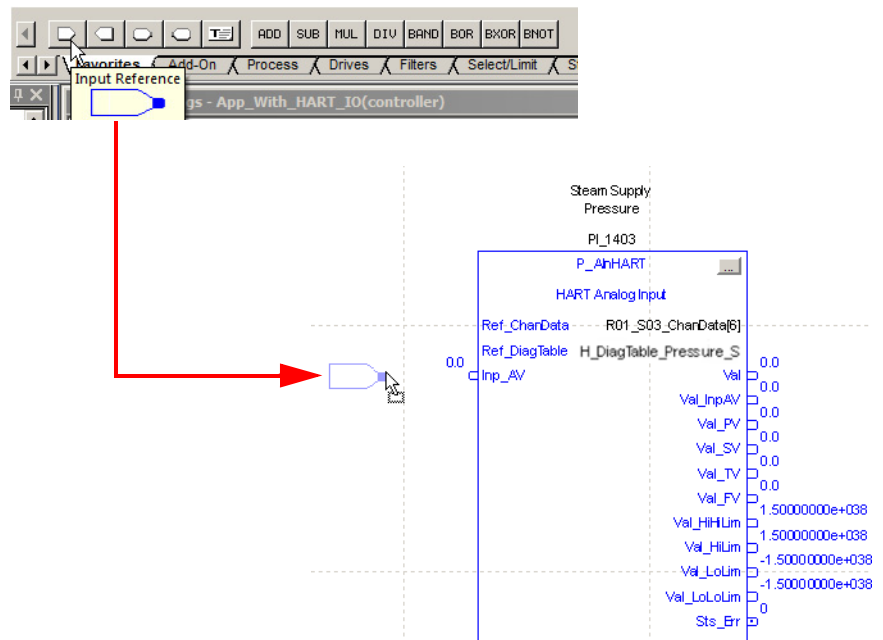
ADD SUB MUL DIV BAND BOR BXOR BNOT

Favorites Add-On Process Drives Filters Select/Limit St

Input Reference

gs - App_With_HART_IO(controller)

Steam Supply Pressure

PI_1403

P_AInHART

...

HART Analog Input

Ref_ChanData R01_S03_ChanData[6]

Ref_DiagTable H_DiagTable_Pressure_S

0.0

Inp_AV

Val 0.0

Val_InpAV 0.0

Val_PV 0.0

Val_SV 0.0

Val_TV 0.0

Val_FV 0.0

Val_HiHiLim 1.50000000e+038

Val_HiLim 1.50000000e+038

Val_LoLim -1.50000000e+038

Val_LoLoLim -1.50000000e+038

Sts_Err 0